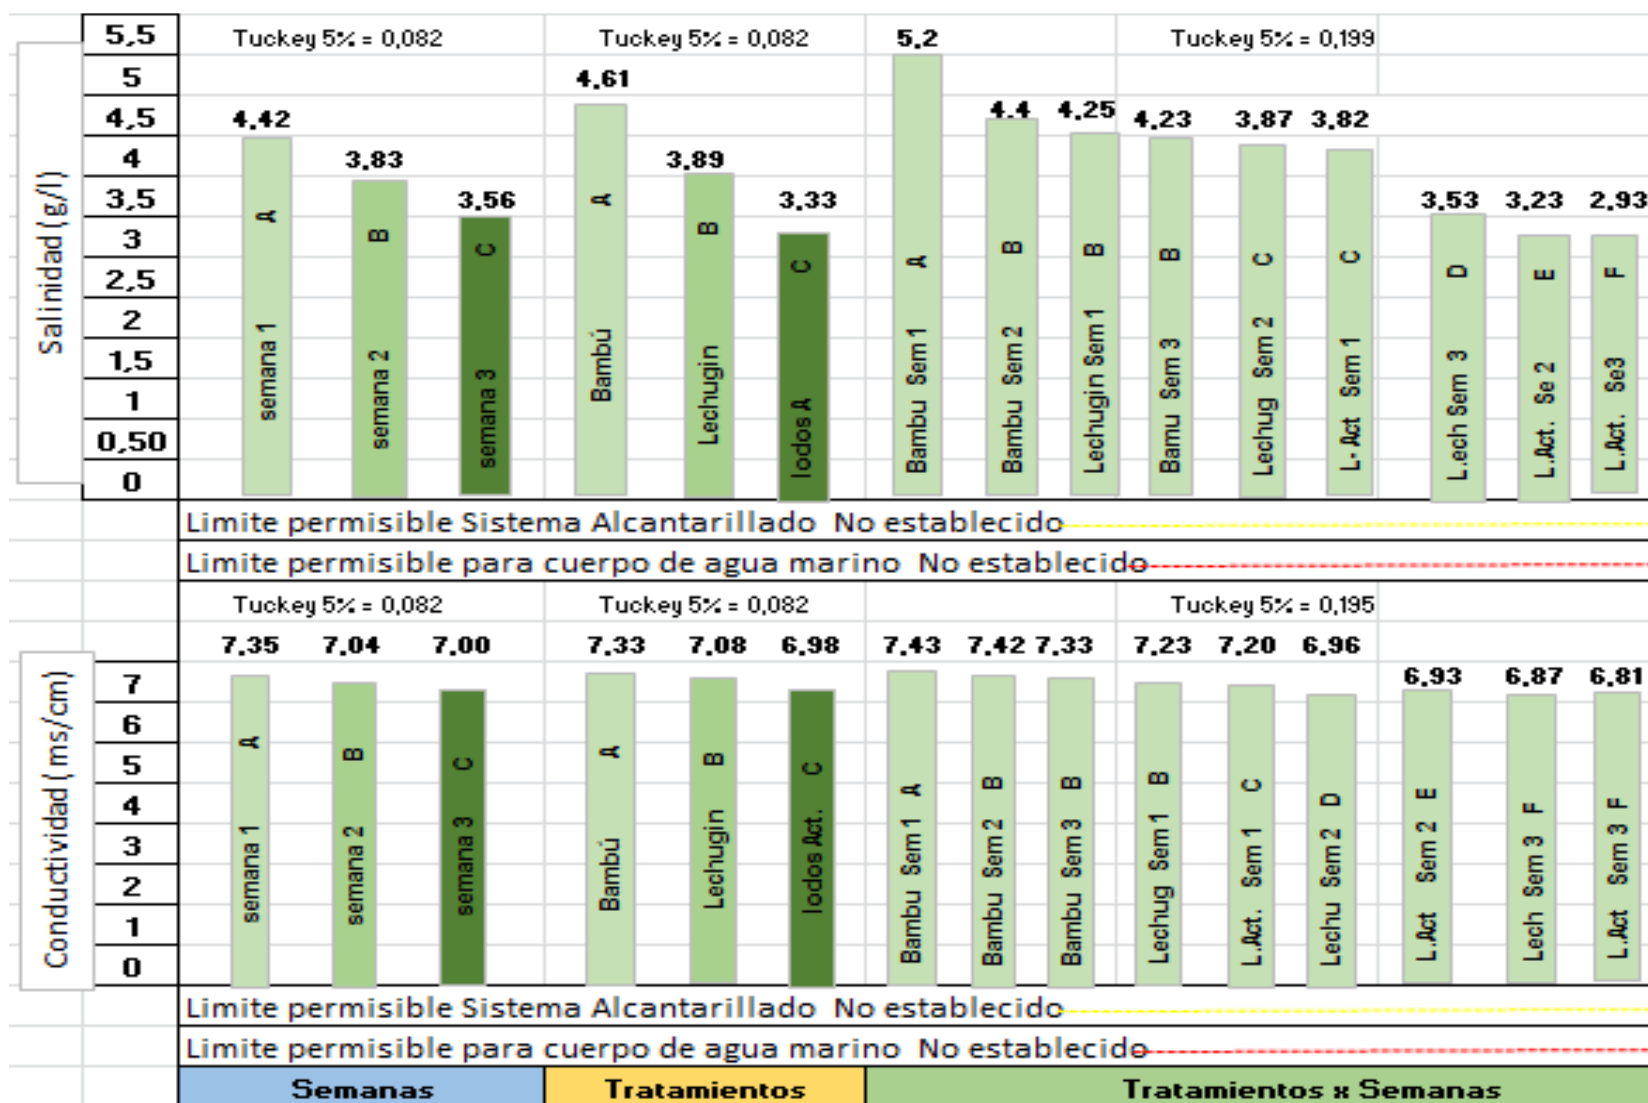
Salinidad (g/l)

5,5
5
4,5
4
3,5
3
2,5
2
1,5
1
0,50
0

Tuckey 5% = 0,082

4,42 semana 1 A
3,83 semana 2 B
3,56 semana 3 C

Tuckey 5% = 0,082

4,61 Bambú A
3,89 Lechugin B
3,33 lodos A C

Tuckey 5% = 0,199

5,2 Bambu Sem 1 A
4,4 Bambu Sem 2 B
4,25 Lechugin Sem 1 B
4,23 Bamu Sem 3 B
3,87 Lechug Sem 2 C
3,82 L. Act Sem 1 C
3,53 L.ech Sem 3 D
3,23 L.Act. Se 2 E
2,93 L.Act. Se3 F

Limite permisible Sistema Alcantarillado No establecido
Limite permisible para cuerpo de agua marino No establecido

Conductividad ( ms/cm)

7
6
5
4
3
2
1
0

Tuckey 5% = 0,082

7,35 semana 1 A
7,04 semana 2 B
7,00 semana 3 C

Tuckey 5% = 0,082

7,33 Bambú A
7,08 Lechugin B
6,98 lodos Act. C

Tuckey 5% = 0,195

7,43 Bambu Sem 1 A
7,42 Bambu Sem 2 B
7,33 Bambu Sem 3 B
7,23 Lechug Sem 1 B
7,20 L.Act. Sem 1 C
6,96 Lechu Sem 2 D
6,93 L.Act Sem 2 E
6,87 Lech Sem 3 F
6,81 L.Act Sem 3 F

Limite permisible Sistema Alcantarillado No establecido
Limite permisible para cuerpo de agua marino No establecido

| Semanas | Tratamientos | Tratamientos x Semanas |